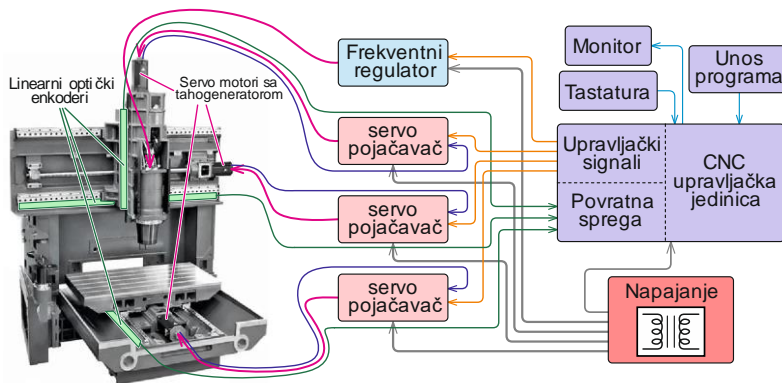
Linearni optički enkoderi

Servo motori sa tahogeneratorom

Frekventni regulator

servo pojačavač

servo pojačavač

servo pojačavač

Monitor

Unos programa

Tastatura

Upravljački signali

Povratna sprega

CNC upravljačka jedinica

Napajanje